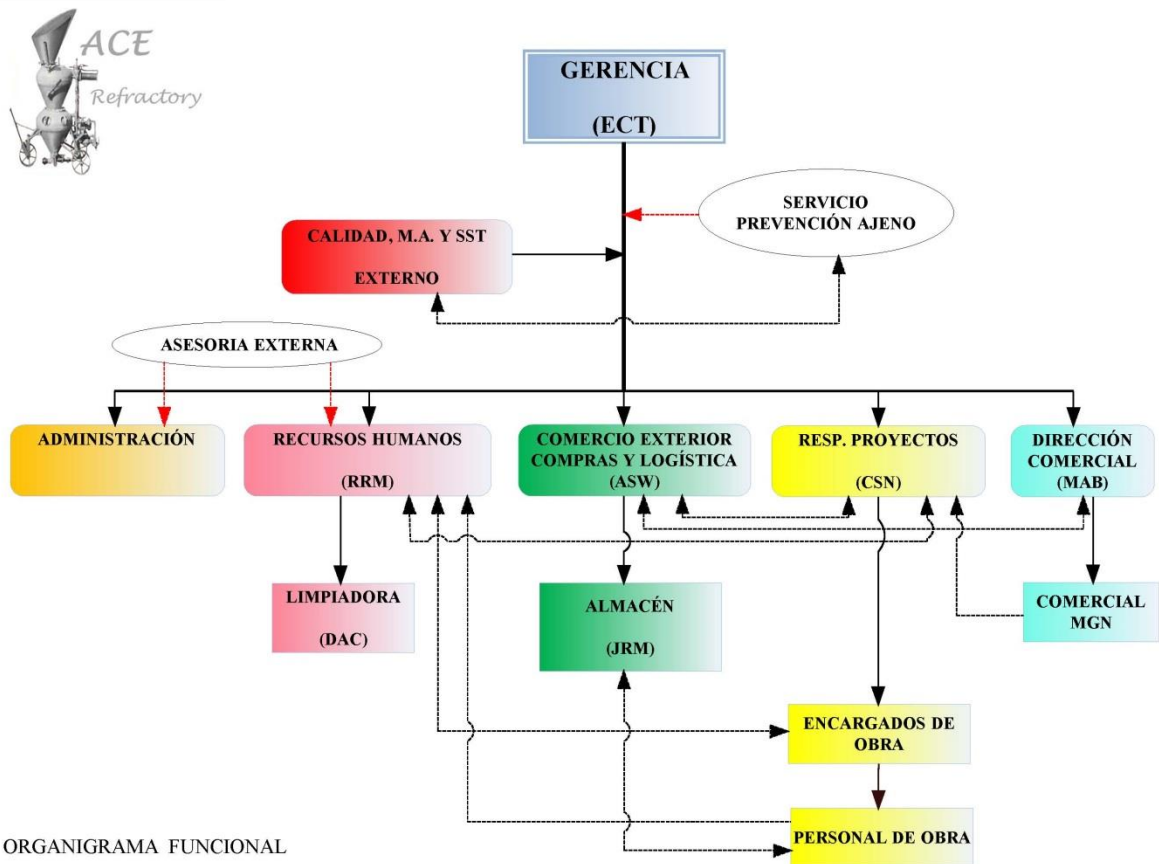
ACE
Refractory

GERENCIA
(ECT)

SERVICIO PREVENCIÓN AJENO

CALIDAD, M.A. Y SST
EXTERNO

ASESORIA EXTERNA

ADMINISTRACIÓN

RECURSOS HUMANOS
(RRM)

COMERCIO EXTERIOR COMPRAS Y LOGÍSTICA
(ASW)

RESP. PROYECTOS
(CSN)

DIRECCIÓN COMERCIAL
(MAB)

LIMPIADORA
(DAC)

ALMACÉN
(JRM)

COMERCIAL MGN

ENCARGADOS DE OBRA

PERSONAL DE OBRA

ORGANIGRAMA FUNCIONAL